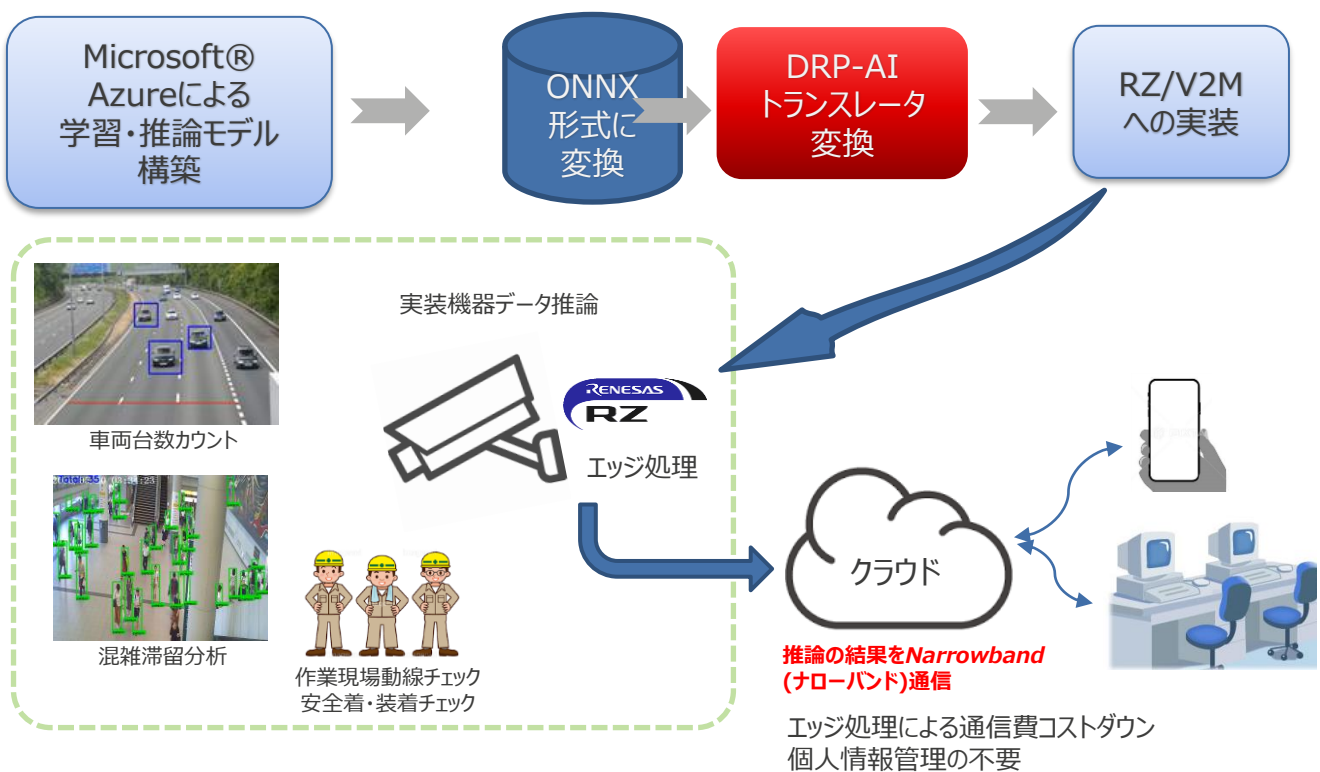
Microsoft® Azureによる 学習・推論モデル 構築

ONNX 形式に 変換

DRP-AI トランスレータ 変換

RZ/V2M への実装

実装機器データ推論

RENESAS RZ

エッジ処理

車両台数カウント

混雑滞留分析

作業現場動線チェック 安全着・装着チェック

クラウド

推論の結果をNarrowband (ナローバンド)通信

エッジ処理による通信費コストダウン
個人情報管理の不要